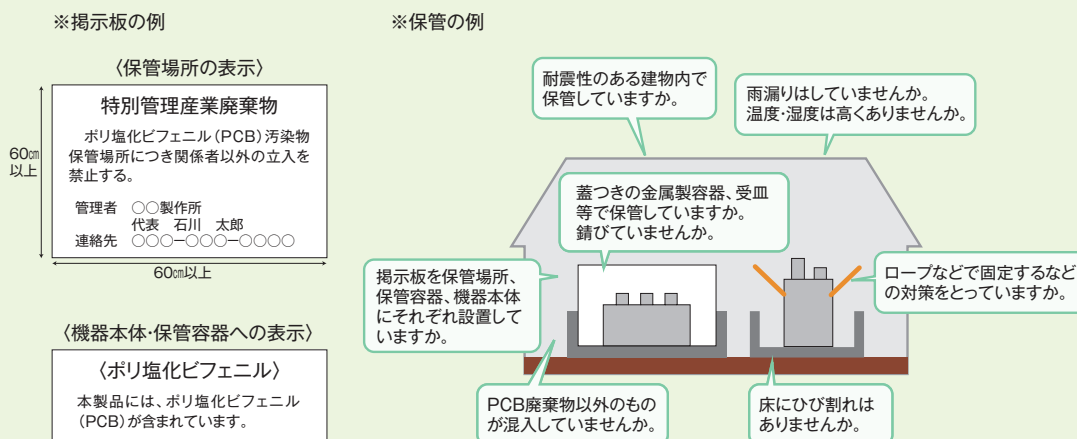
※掲示板の例

〈保管場所の表示〉

特別管理産業廃棄物

ポリ塩化ビフェニル（PCB）汚染物保管場所につき関係者以外の立入を禁止する。

管理者　○○製作所
代表　石川　太郎
連絡先　○○○ー○○○ー○○○○

60㎝以上

60㎝以上

〈機器本体･保管容器への表示〉

〈ポリ塩化ビフェニル〉

本製品には、ポリ塩化ビフェニル（PCB）が含まれています。

※保管の例

耐震性のある建物内で保管していますか。

雨漏りはしていませんか。温度･湿度は高くありませんか。

蓋つきの金属製容器、受皿等で保管していますか。錆びていませんか。

掲示板を保管場所、保管容器、機器本体にそれぞれ設置していますか。

ロープなどで固定するなどの対策をとっていますか。

PCB廃棄物以外のものが混入していませんか。

床にひび割れはありませんか。